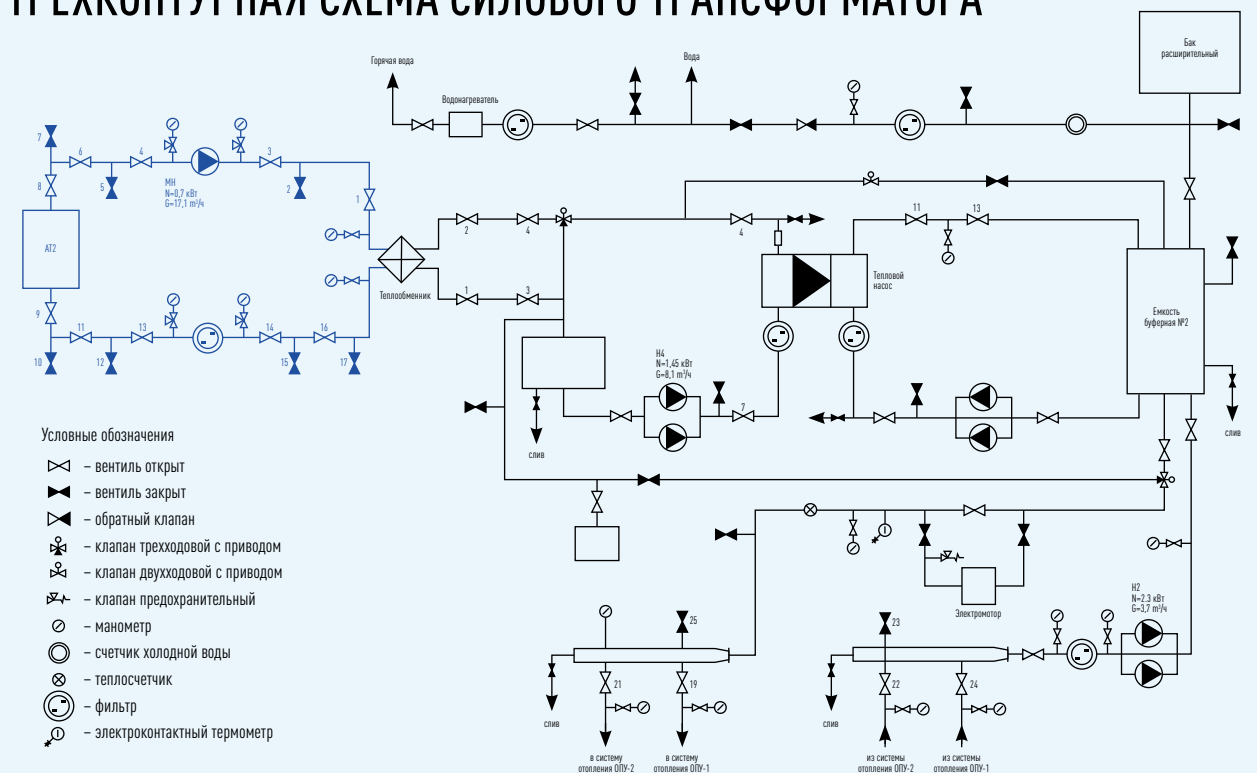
ТРЕХКОНТУРНАЯ СХЕМА СИЛОВОГО ТРАНСФОРМАТОРА

Горячая вода
Водонагреватель
Вода
Бак расширительный

7
6
4
3
8
5
МН
N=0,7 кВт
G=17,1 м³/ч
2
1
АТ2
2
4
4
11
13
Тепловой насос
Теплообменник
1
3
9
11
13
14
16
10
12
15
17
Емкость буферная №2
Н4
N=1,45 кВт
G=8,1 м³/ч
7
слив
слив

Условные обозначения
– вентиль открыт
– вентиль закрыт
– обратный клапан
– клапан трехходовой с приводом
– клапан двухходовой с приводом
– клапан предохранительный
– манометр
– счетчик холодной воды
– теплосчетчик
– фильтр
– электроконтактный термометр

Электромотор
Н2
N=2,3 кВт
G=3,7 м³/ч
25
21
19
23
22
24
слив
слив
в систему отопления ОПУ-2
в систему отопления ОПУ-1
из системы отопления ОПУ-2
из системы отопления ОПУ-1